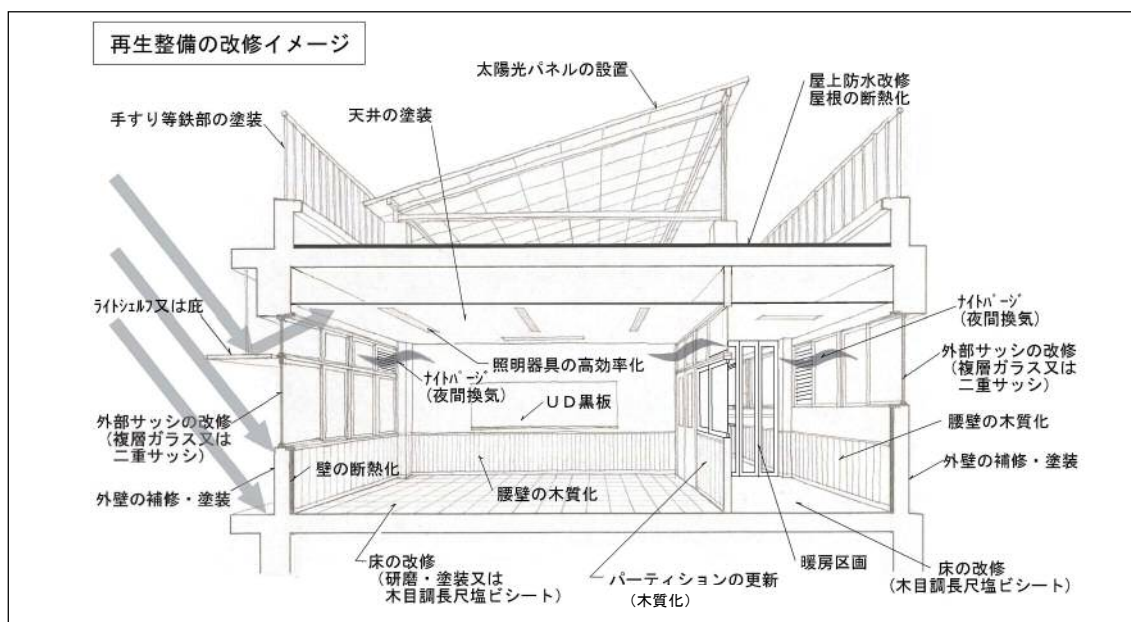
再生整備の改修イメージ

太陽光パネルの設置

屋上防水改修
屋根の断熱化

手すり等鉄部の塗装

天井の塗装

ライトシェルフ又は庇

ナイトパージ
(夜間換気)

照明器具の高効率化

ナイトパージ
(夜間換気)

外部サッシの改修
(複層ガラス又は
二重サッシ)

UD黒板

外部サッシの改修
(複層ガラス又は
二重サッシ)

腰壁の木質化

外壁の補修・塗装

壁の断熱化

外壁の補修・塗装

腰壁の木質化

暖房区画

床の改修
(研磨・塗装又は
木目調長尺塩ビシート)

パーティションの更新
(木質化)

床の改修
(木目調長尺塩ビシート)